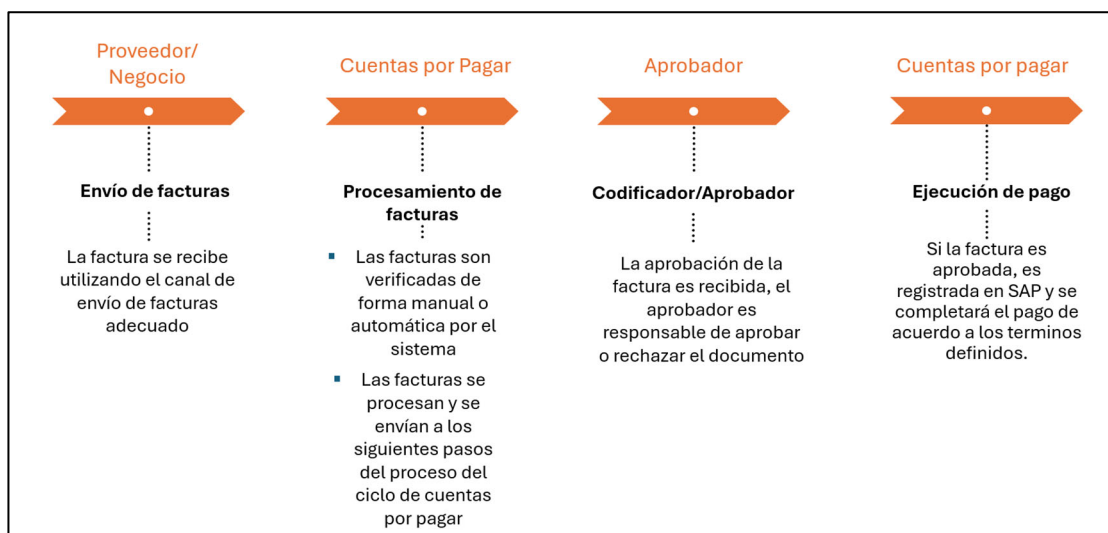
Proveedor/ Negocio

Envío de facturas

La factura se recibe utilizando el canal de envío de facturas adecuado

Cuentas por Pagar

Procesamiento de facturas

- Las facturas son verificadas de forma manual o automática por el sistema
- Las facturas se procesan y se envían a los siguientes pasos del proceso del ciclo de cuentas por pagar

Aprobador

Codificador/Aprobador

La aprobación de la factura es recibida, el aprobador es responsable de aprobar o rechazar el documento

Cuentas por pagar

Ejecución de pago

Si la factura es aprobada, es registrada en SAP y se completará el pago de acuerdo a los terminos definidos.